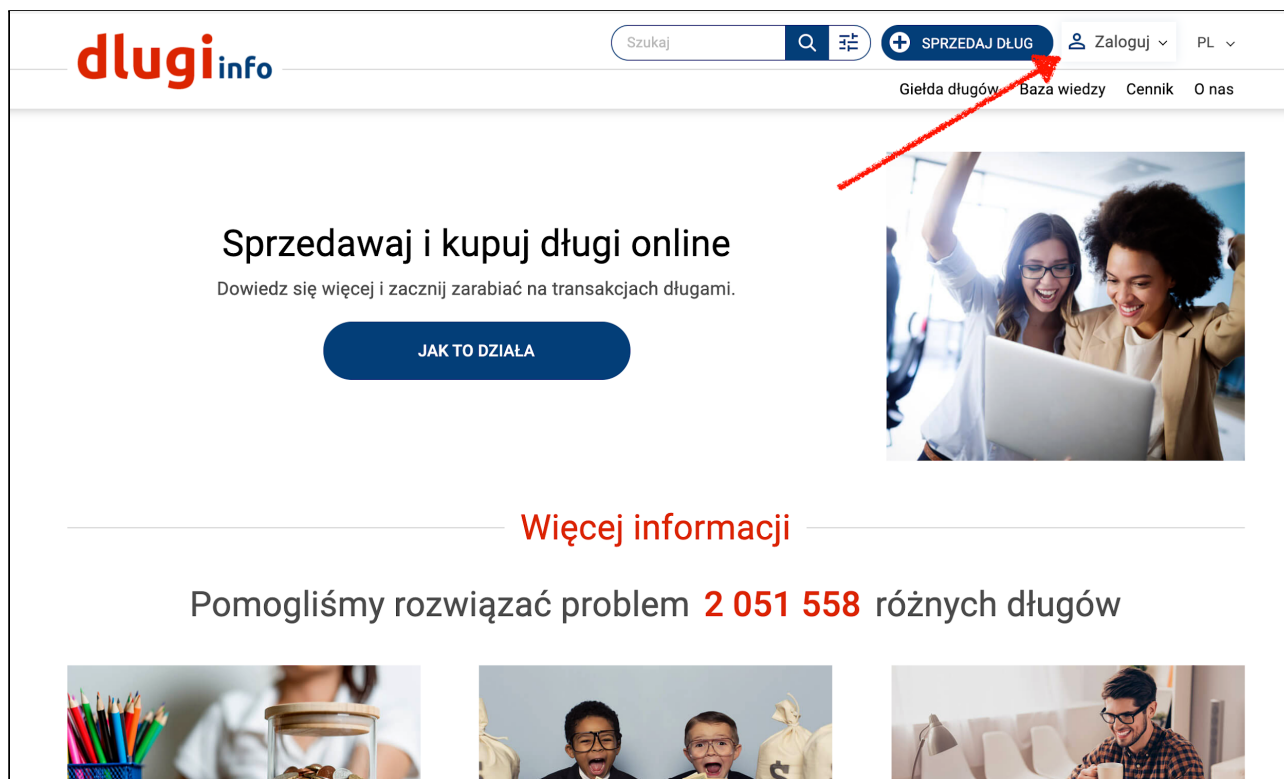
dlugiinfo

Szukaj

SPRZEDAJ DŁUG

Zaloguj

PL

Giełda długów Baza wiedzy Cennik O nas

Sprzedawaj i kupuj długi online

Dowiedz się więcej i zacznij zarabiać na transakcjach długami.

JAK TO DZIAŁA

Więcej informacji

Pomogliśmy rozwiązać problem 2 051 558 różnych długów